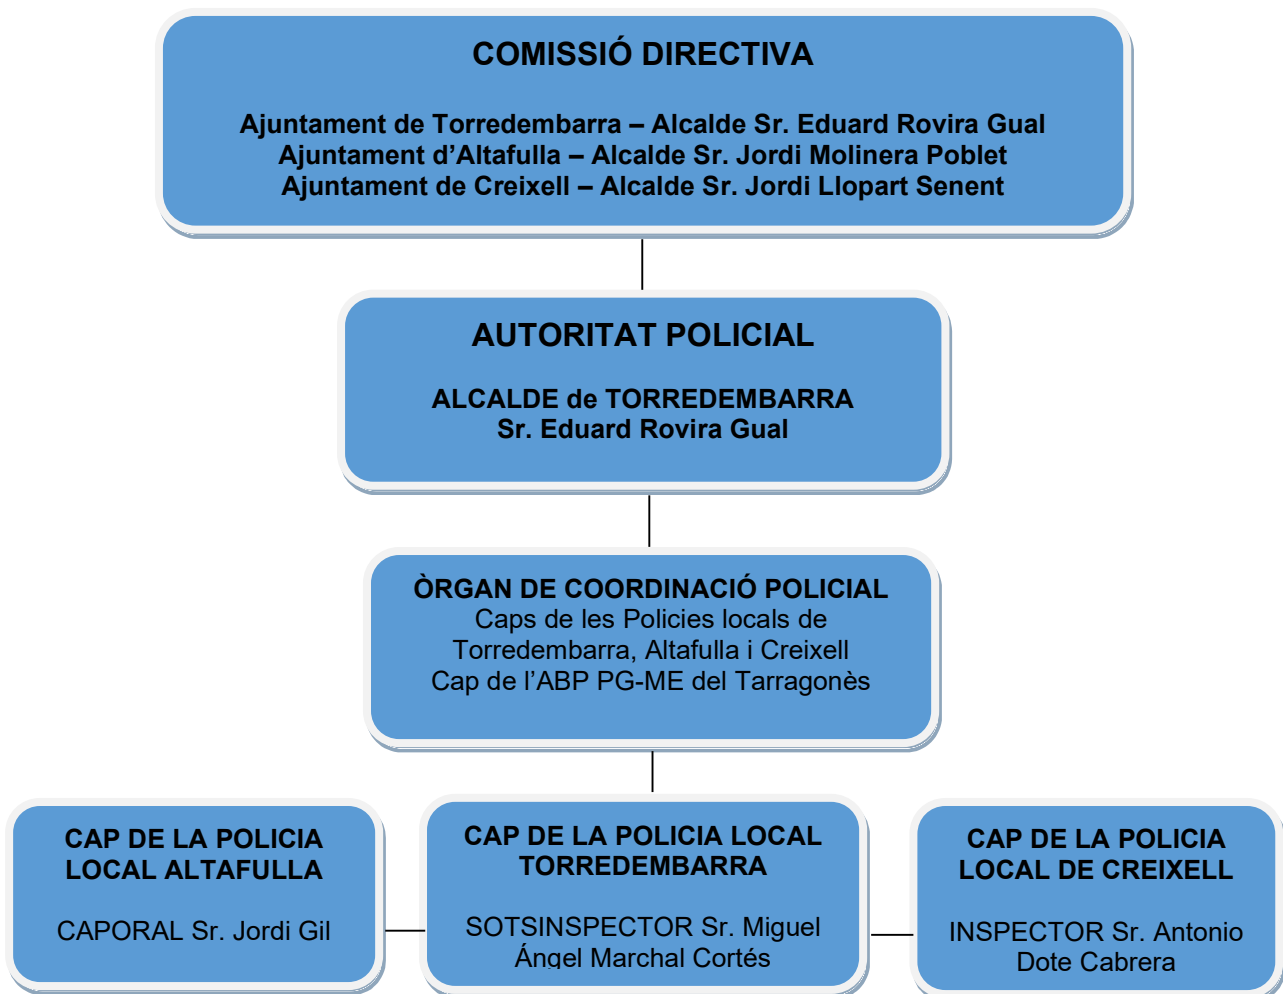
COMISSIÓ DIRECTIVA

Ajuntament de Torredembarra – Alcalde Sr. Eduard Rovira Gual
Ajuntament d'Altafulla – Alcalde Sr. Jordi Molinera Poblet
Ajuntament de Creixell – Alcalde Sr. Jordi Llopart Senent

AUTORITAT POLICIAL

ALCALDE de TORREDEMBARRA
Sr. Eduard Rovira Gual

ÒRGAN DE COORDINACIÓ POLICIAL
Caps de les Policies locals de Torredembarra, Altafulla i Creixell
Cap de l'ABP PG-ME del Tarragonès

CAP DE LA POLICIA LOCAL ALTAFULLA

CAPORAL Sr. Jordi Gil

CAP DE LA POLICIA LOCAL TORREDEMBARRA

SOTSINSPECTOR Sr. Miguel Ángel Marchal Cortés

CAP DE LA POLICIA LOCAL DE CREIXELL

INSPECTOR Sr. Antonio Dote Cabrera